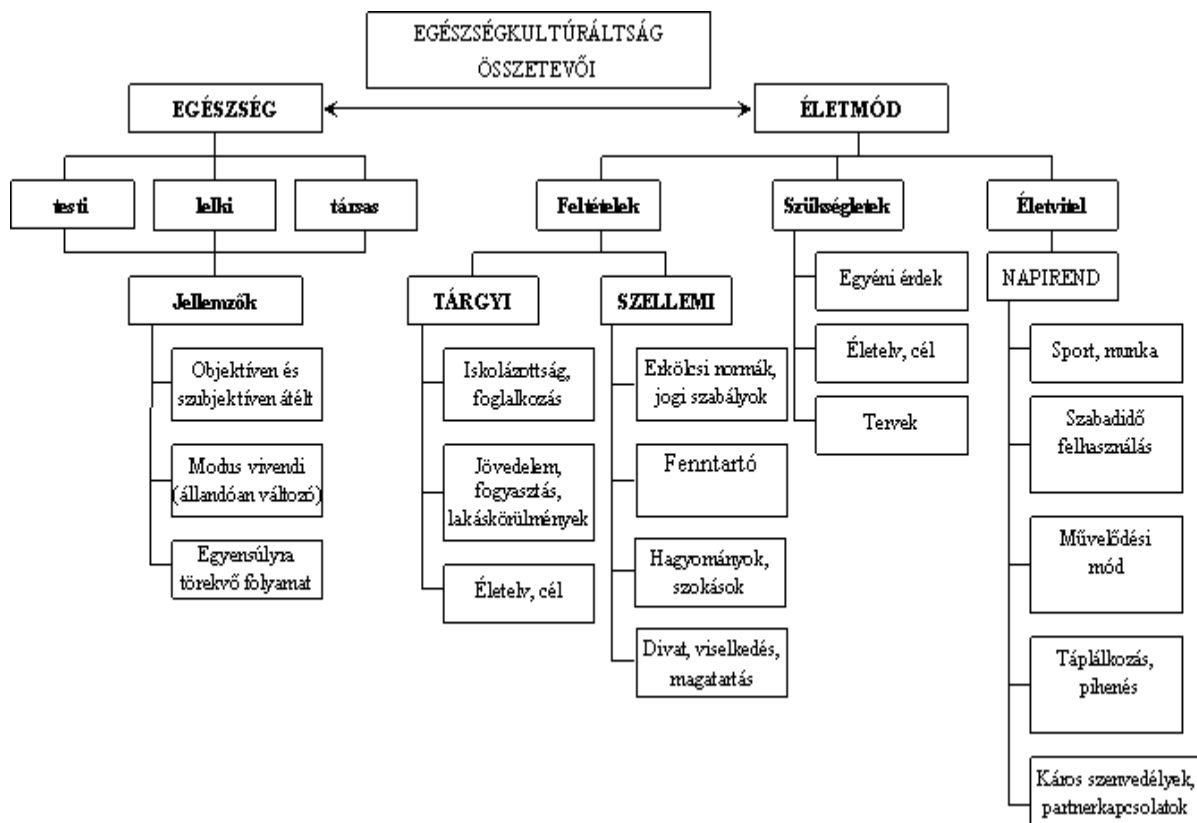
EGÉSZSÉGKULTÚRÁLTSÁG ÖSSZETEVŐI

EGÉSZSÉG

ÉLETMÓD

testi

lelki

társas

Jellemzők

Objektíven és szubjektíven átélt

Modus vivendi (állandóan változó)

Egyensúlyra törekvő folyamat

Feltételek

TÁRGYI

Iskolázottság, foglalkozás

Jövedelem, fogyasztás, lakáskörülmények

Életelv, cél

SZELLEMI

Erkölcsi normák, jogi szabályok

Fenntartó

Hagyományok, szokások

Divat, viselkedés, magatartás

Szükségletek

Egyéni érdek

Életelv, cél

Tervek

Életvitel

NAPIREND

Sport, munka

Szabadidő felhasználás

Művelődési mód

Táplálkozás, pihenés

Káros szenvedélyek, partnerkapcsolatok